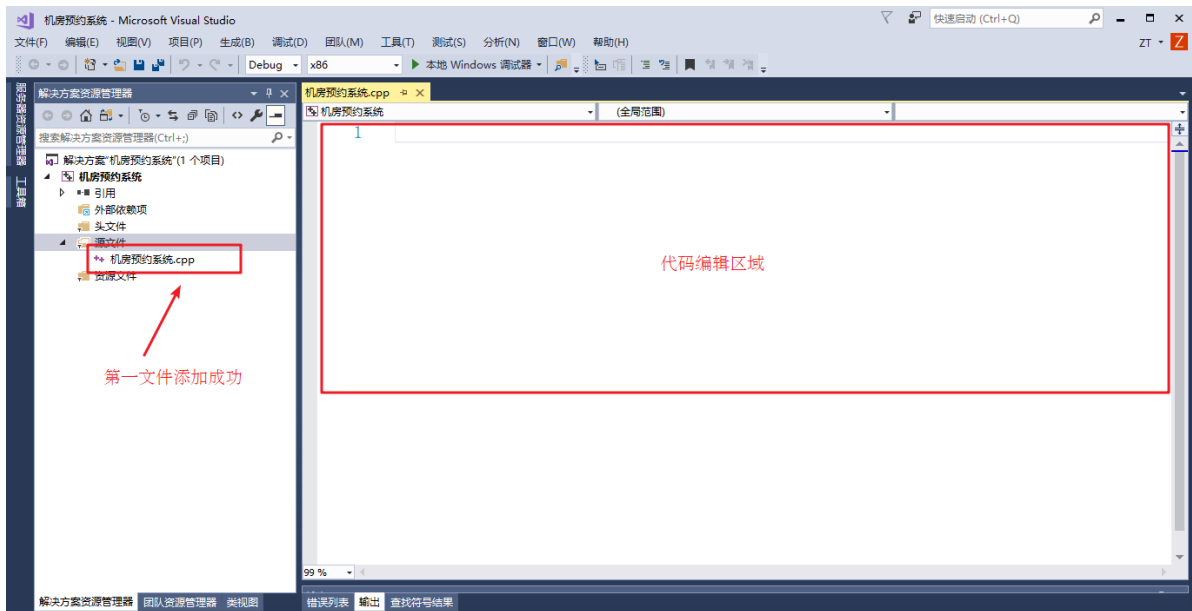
机房预约系统 - Microsoft Visual Studio

快速启动 (Ctrl+Q)

文件(F) 编辑(E) 视图(V) 项目(P) 生成(B) 调试(D) 团队(M) 工具(T) 测试(S) 分析(N) 窗口(W) 帮助(H)

ZT

Debug x86 ▶ 本地 Windows 调试器

服务器资源管理器 工具箱

解决方案资源管理器

搜索解决方案资源管理器(Ctrl+;)

解决方案"机房预约系统"(1 个项目)
机房预约系统
引用
外部依赖项
头文件
源文件
机房预约系统.cpp
资源文件

第一文件添加成功

机房预约系统.cpp

机房预约系统

(全局范围)

1

代码编辑区域

99 %

解决方案资源管理器 团队资源管理器 类视图

错误列表 输出 查找符号结果